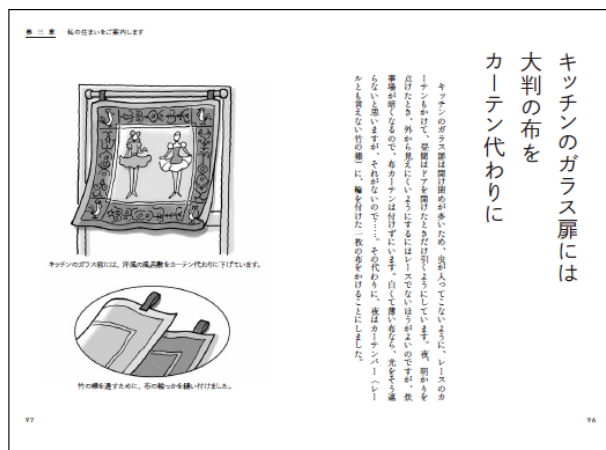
第三章　私の住まいをご案内します

キッチンのガラス扉には大判の布をカーテン代わりに

キッチンのガラス扉は開け閉めが多いため、虫が入ってこないように、レースのカーテンもかけて、昼間はドアを開けたときだけ引くようにしています。夜、明かりを点けたとき、外から見えにくいようにするにはレースでないほうがよいのですが、炊事場が暗くなるので、布カーテンは付けずにいます。白くて薄い布なら、光をさえぎらないと思いますが、それがないので……。その代わりに、夜はカーテンバー（レールとも言えない竹の棒）に、輪を付けた一枚の布をかけることにしました。

キッチンのガラス扉には、洋風の風呂敷をカーテン代わりに下げています。

竹の棒を通すために、布の輪っかを縫い付けました。

97

96